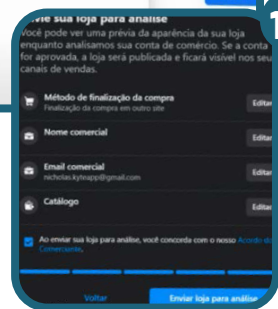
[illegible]vie sua loja para análise

Você pode ver uma prévia da aparência da sua loja enquanto analisamos sua conta de comércio. Se a conta for aprovada, a loja será publicada e ficará visível nos seu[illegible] canais de vendas.

Método de finalização da compra
Finalização da compra em outro site
Editar

Nome comercial
Editar

Email comercial
nicholas.kyteapp@gmail.com
Editar

Catálogo
Editar

Ao enviar sua loja para análise, você concorda com o nosso Acordo de Comerciante.

Voltar
Enviar loja para análise